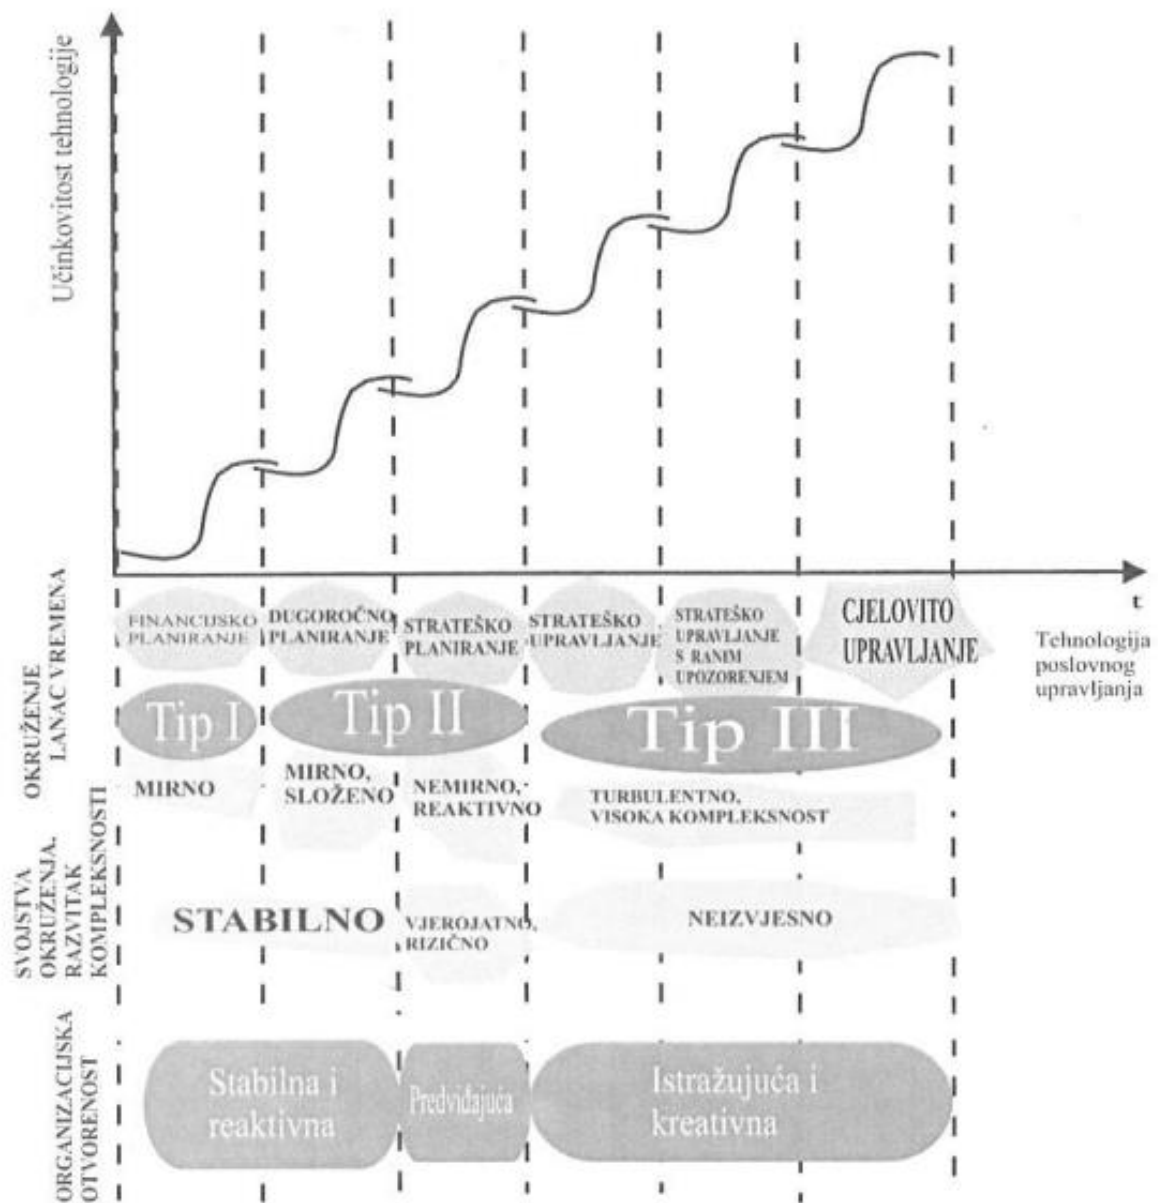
Učinkovitost tehnologije

t

Tehnologija poslovnog upravljanja

OKRUŽENJE LANAC VREMENA

FINANCIJSKO PLANIRANJE

DUGOROČNO PLANIRANJE

STRATEŠKO PLANIRANJE

STRATEŠKO UPRAVLJANJE

STRATEŠKO UPRAVLJANJE S RANIM UPOZORENJEM

CJELOVITO UPRAVLJANJE

Tip I

Tip II

Tip III

SVOJSTVA OKRUŽENJA. RAZVITAK KOMPLEKSNOSTI

MIRNO

MIRNO, SLOŽENO

NEMIRNO, REAKTIVNO

TURBULENTNO, VISOKA KOMPLEKSNOST

STABILNO

VJEROJATNO, RIZIČNO

NEIZVJESNO

ORGANIZACIJSKA OTVORENOST

Stabilna i reaktivna

Predviđajuća

Istražujuća i kreativna